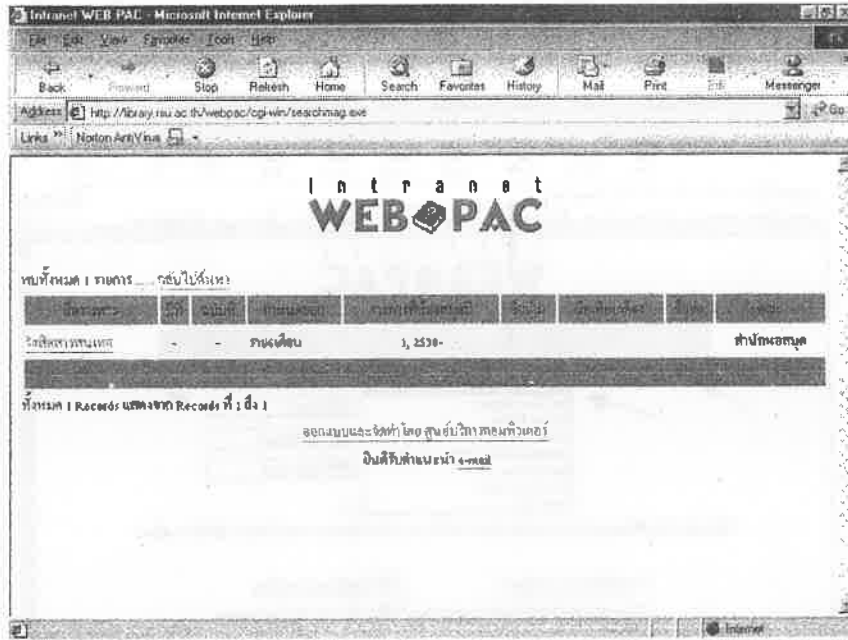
Intranet WEB PAC - Microsoft Internet Explorer

File Edit View Favorites Tools Help

Back Forward Stop Refresh Home Search Favorites History Mail Print Edit Messenger

Address http://library.rsu.ac.th/webpac/cgi-win/searchmag.exe Go

Links Norton AntiVirus

Intranet
WEB PAC

พบทั้งหมด 1 รายการ ... กลับไปค้นหา

| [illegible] | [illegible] | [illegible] | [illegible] | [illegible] | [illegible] | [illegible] | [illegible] | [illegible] |
|---|---|---|---|---|---|---|---|---|
| วิทยาศาสตร์ | - | - | รายเดือน | 1, 2530- | | | | สำนักหอสมุด |

ทั้งหมด 1 Records แสดงจาก Records ที่ 1 ถึง 1

ออกแบบและจัดทำ โดย ศูนย์บริการคอมพิวเตอร์

ยินดีรับคำแนะนำ e-mail

Internet